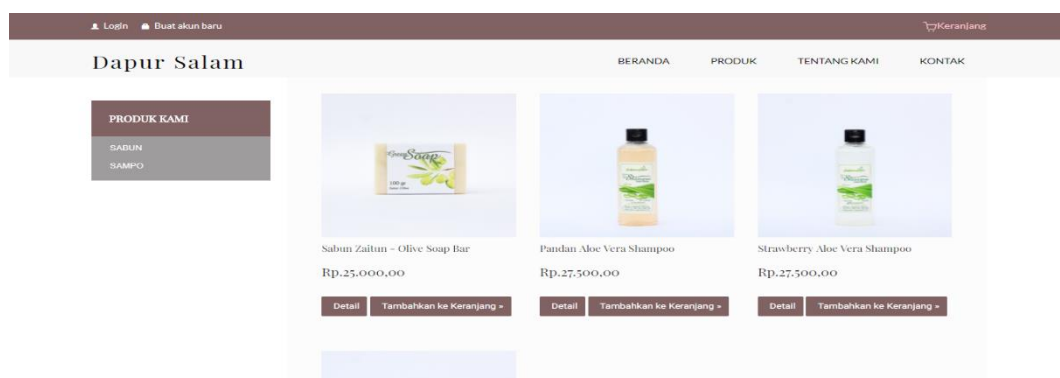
Login Buat akun baru

Keranjang

Dapur Salam

BERANDA PRODUK TENTANG KAMI KONTAK

PRODUK KAMI

SABUN
SAMPO

Soap
100 gr

Sabun Zaitun - Olive Soap Bar

Rp.25.000,00

Detail Tambahkan ke Keranjang »

Pandan Aloe Vera Shampoo

Rp.27.500,00

Detail Tambahkan ke Keranjang »

Strawberry Aloe Vera Shampoo

Rp.27.500,00

Detail Tambahkan ke Keranjang »